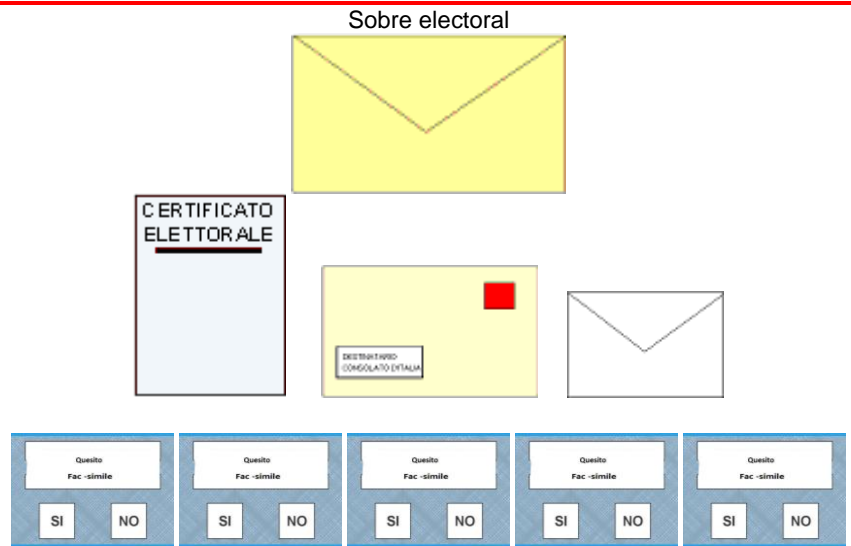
Sobre electoral

CERTIFICATO ELETTORALE

DESTINATARIO CONSOLATO D'ITALIA

Quesito
Fac -simile
SI NO

Quesito
Fac -simile
SI NO

Quesito
Fac -simile
SI NO

Quesito
Fac -simile
SI NO

Quesito
Fac -simile
SI NO